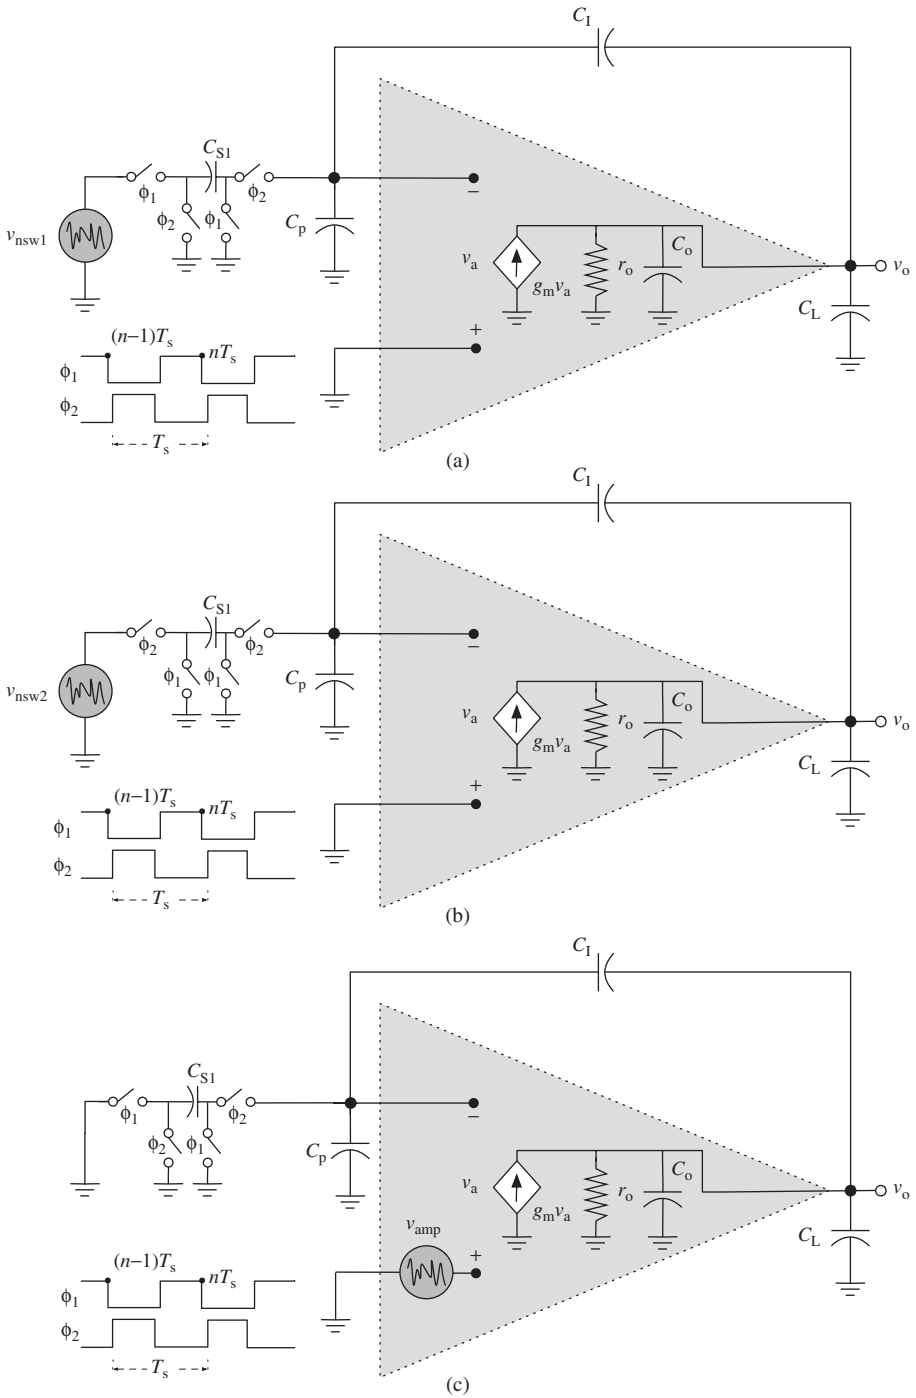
$C_I$

$C_{S1}$

$\phi_1$ $\phi_2$

$\phi_2$ $\phi_1$

$v_{nsw1}$

$C_p$

$-$

$v_a$

$g_m v_a$

$r_o$

$C_o$

$v_o$

$C_L$

$+$

$(n-1)T_s$

$nT_s$

$\phi_1$

$\phi_2$

$T_s$

(a)

$C_I$

$C_{S1}$

$\phi_2$ $\phi_2$

$\phi_1$ $\phi_1$

$v_{nsw2}$

$C_p$

$-$

$v_a$

$g_m v_a$

$r_o$

$C_o$

$v_o$

$C_L$

$+$

$(n-1)T_s$

$nT_s$

$\phi_1$

$\phi_2$

$T_s$

(b)

$C_I$

$C_{S1}$

$\phi_1$ $\phi_2$

$\phi_2$ $\phi_1$

$C_p$

$-$

$v_a$

$g_m v_a$

$r_o$

$C_o$

$v_o$

$C_L$

$v_{amp}$

$+$

$(n-1)T_s$

$nT_s$

$\phi_1$

$\phi_2$

$T_s$

(c)